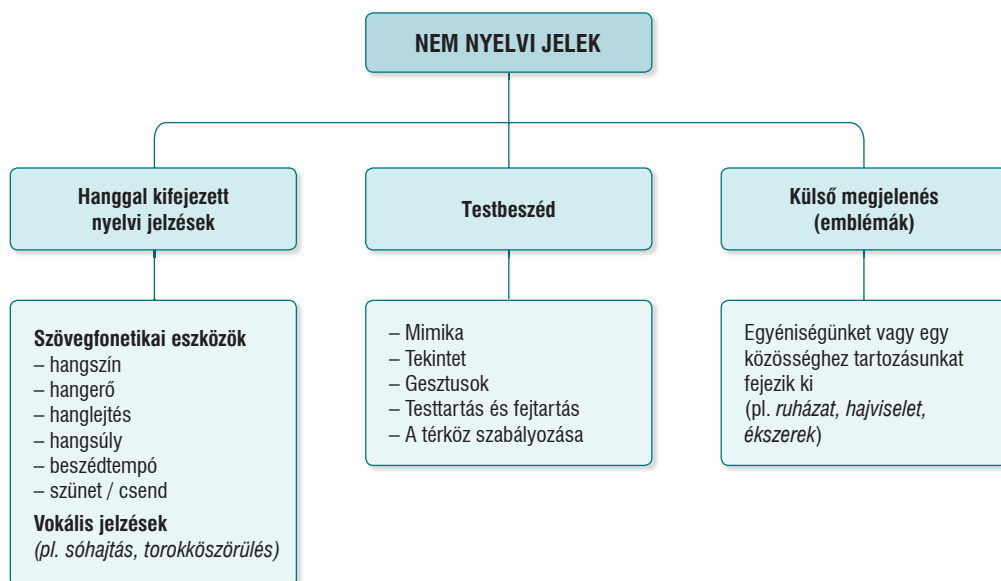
NEM NYELVI JELEK

Hanggal kifejezett nyelvi jelzések

Testbeszéd

Külső megjelenés (emblémák)

Szövegfonetikai eszközök
– hangszín
– hangerő
– hanglejtés
– hangsúly
– beszédtempó
– szünet / csend

Vokális jelzések
(pl. sóhajtás, torokköszörülés)

– Mimika
– Tekintet
– Gesztusok
– Testtartás és fejtartás
– A térköz szabályozása

Egyéniségünket vagy egy közösséghez tartozásunkat fejezik ki (pl. ruházat, hajviselet, ékszerek)